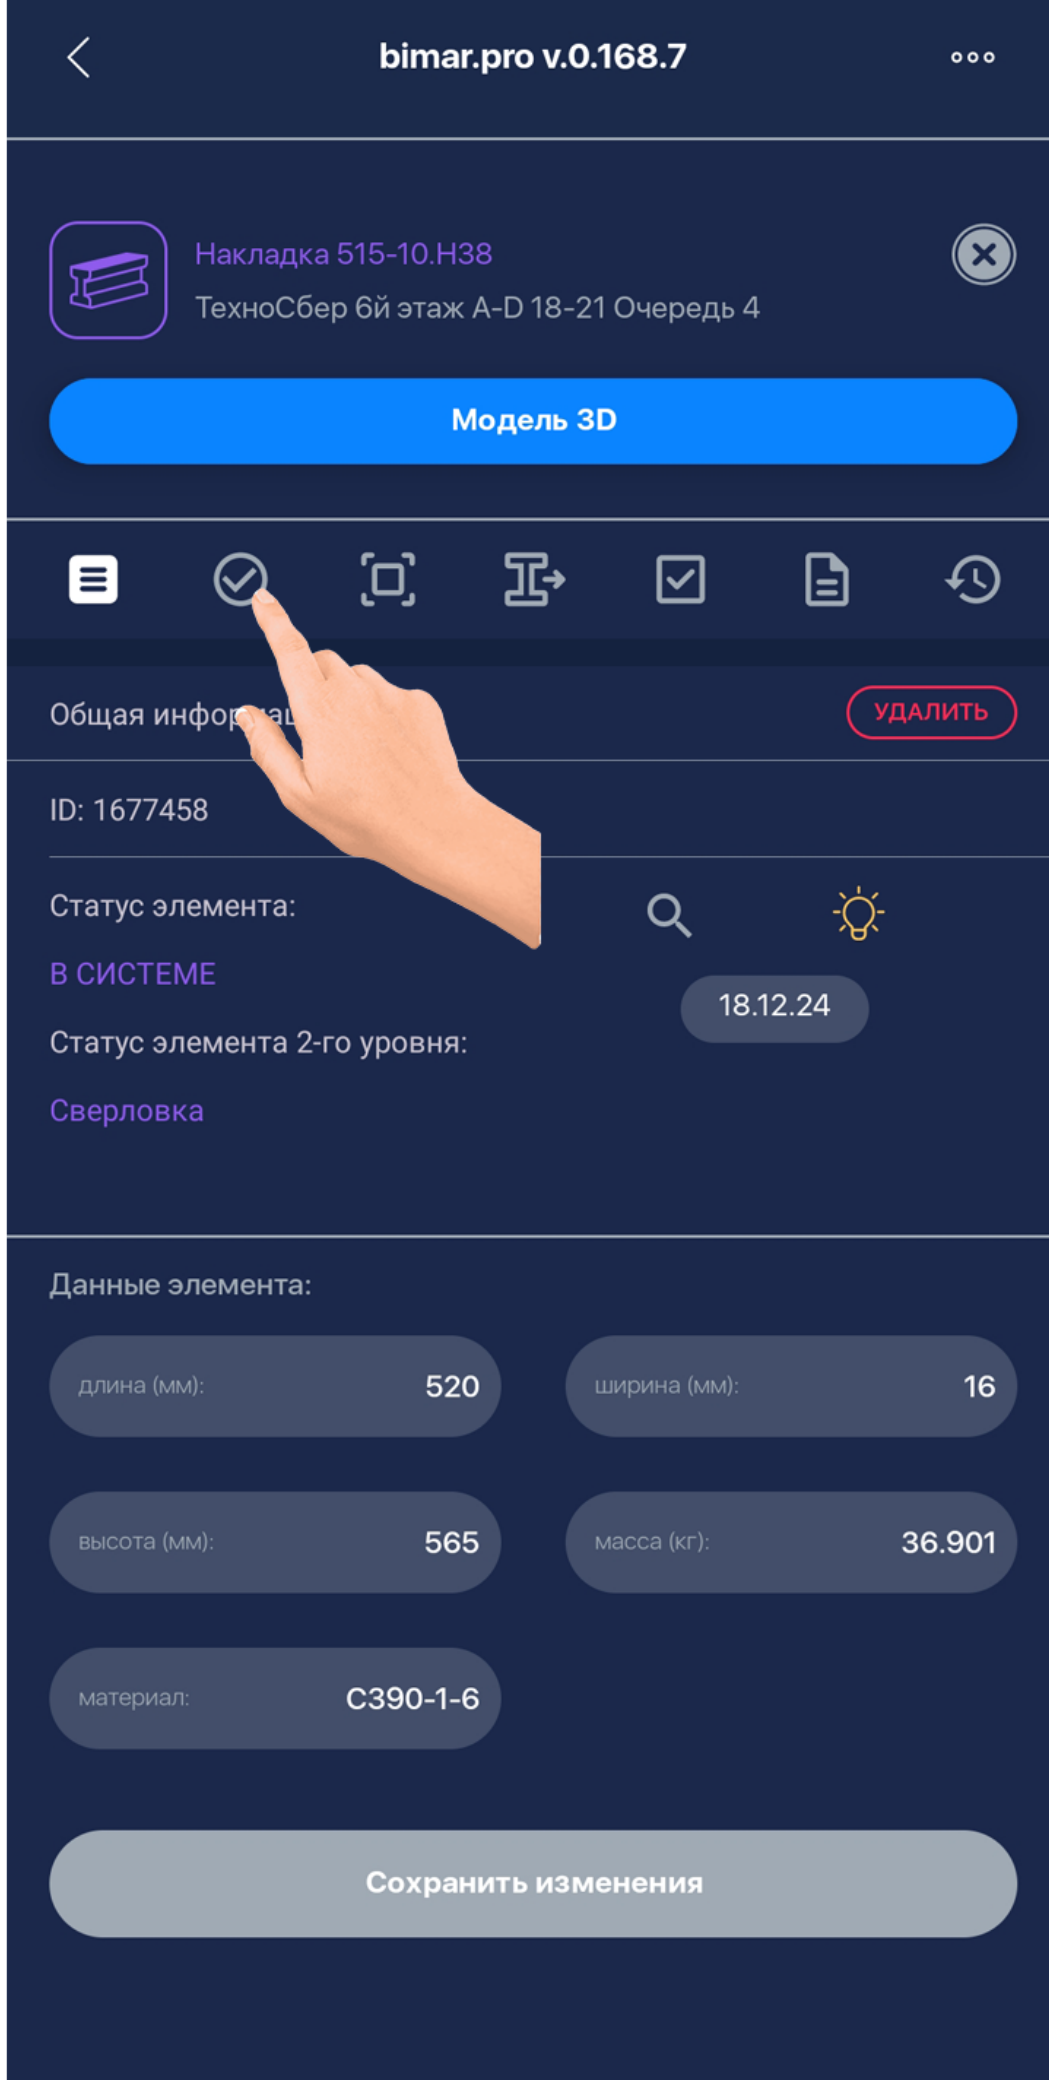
bimar.pro v.0.168.7

Накладка 515-10.Н38
ТехноСбер 6й этаж A-D 18-21 Очередь 4

Модель 3D

Общая инфор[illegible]

УДАЛИТЬ

ID: 1677458

Статус элемента:

В СИСТЕМЕ

18.12.24

Статус элемента 2-го уровня:

Сверловка

Данные элемента:

| длина (мм): | 520 | ширина (мм): | 16 |
|---|---|---|---|
| высота (мм): | 565 | масса (кг): | 36.901 |
| материал: | С390-1-6 | | |

Сохранить изменения